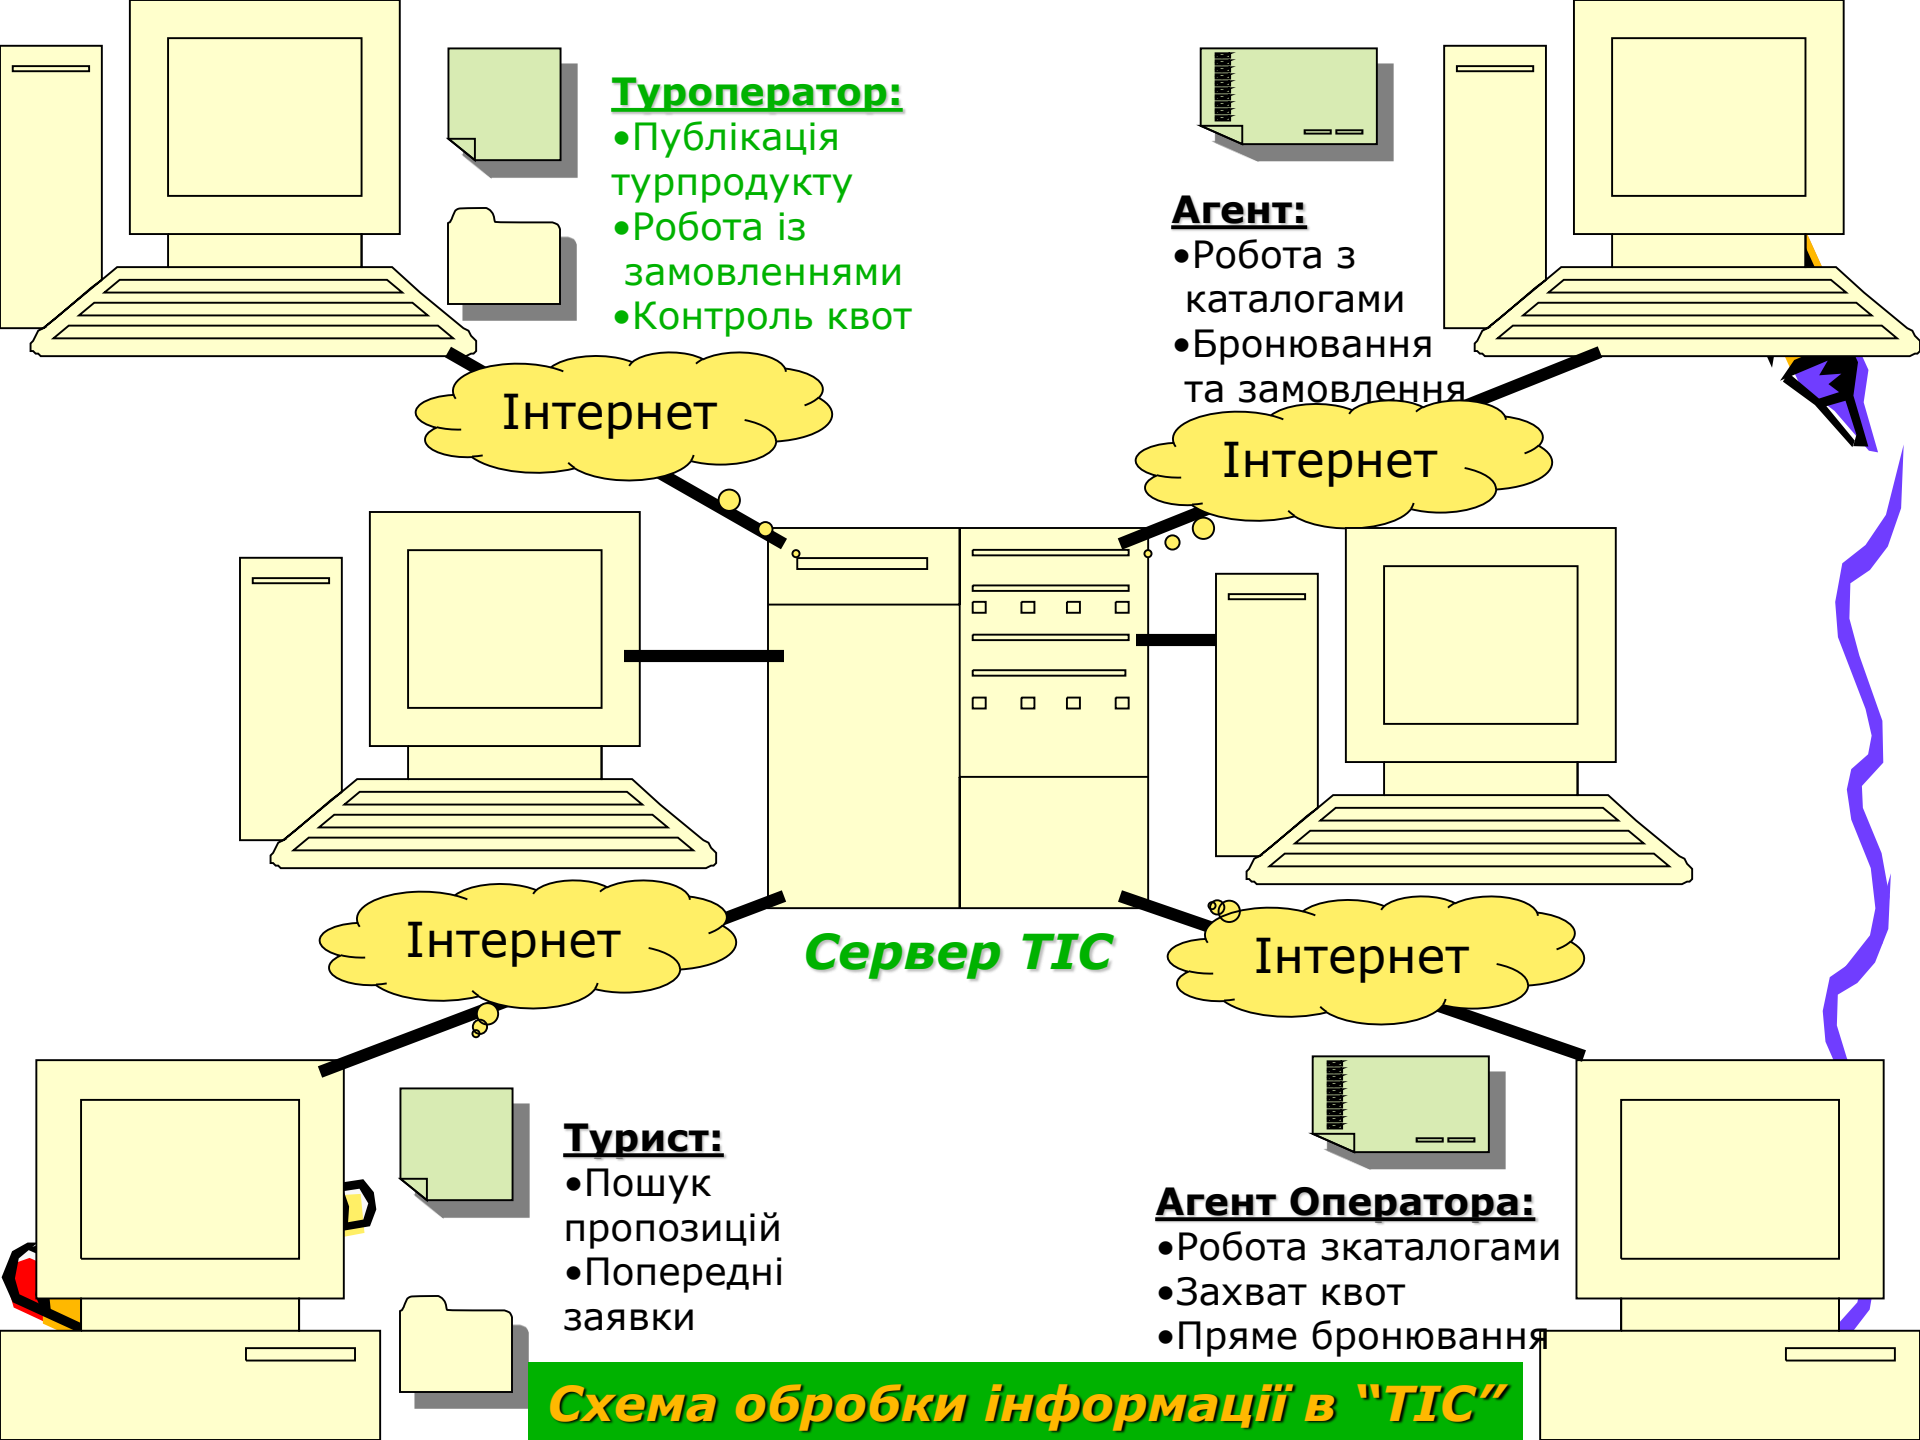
Туроператор:
•Публікація турпродукту
•Робота із замовленнями
•Контроль квот

Агент:
•Робота з каталогами
•Бронювання та замовлення

Інтернет

Інтернет

Інтернет

Сервер ТІС

Інтернет

Турист:
•Пошук пропозицій
•Попередні заявки

Агент Оператора:
•Робота зкаталогами
•Захват квот
•Пряме бронювання

Схема обробки інформації в “ТІС”